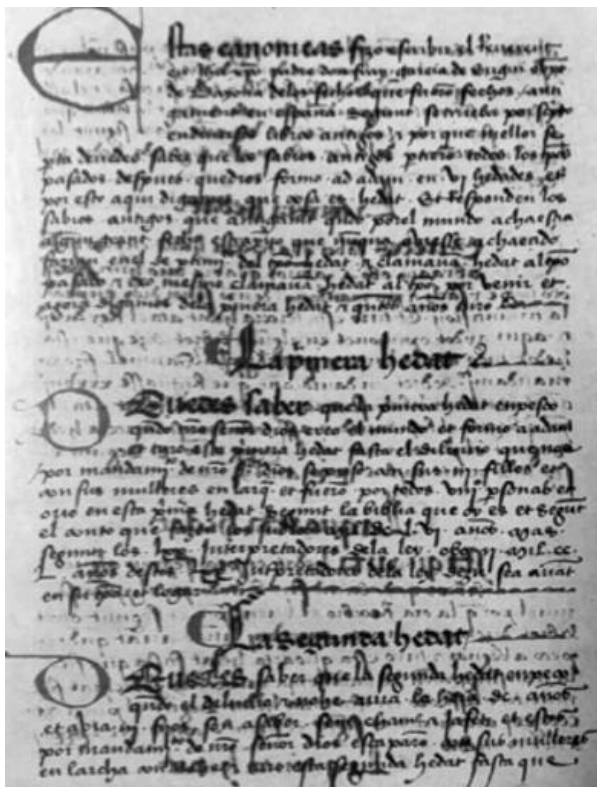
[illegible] stas canonicas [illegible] al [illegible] don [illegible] de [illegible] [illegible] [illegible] en españa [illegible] libros antigos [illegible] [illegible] sabios antigos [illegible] todos los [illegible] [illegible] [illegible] hedades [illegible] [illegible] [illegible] Et responden los sabios antigos que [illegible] mundo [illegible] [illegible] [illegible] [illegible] hedat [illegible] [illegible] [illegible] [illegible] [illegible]

La primera hedat

Quieras saber que la primera hedat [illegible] que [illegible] mundo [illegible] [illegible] primera hedat fasta el diluvio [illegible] por mandamiento de nuestro señor dios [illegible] con sus mulleres en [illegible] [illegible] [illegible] en esta primera hedat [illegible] la biblia que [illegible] el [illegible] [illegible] segunt los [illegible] interpretadores de la ley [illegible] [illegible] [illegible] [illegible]

La segunda hedat

Quieras saber que la segunda hedat empeçó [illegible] el diluvio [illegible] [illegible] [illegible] por mandamiento de nuestro señor dios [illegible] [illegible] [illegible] en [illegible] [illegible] segunda hedat fasta que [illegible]